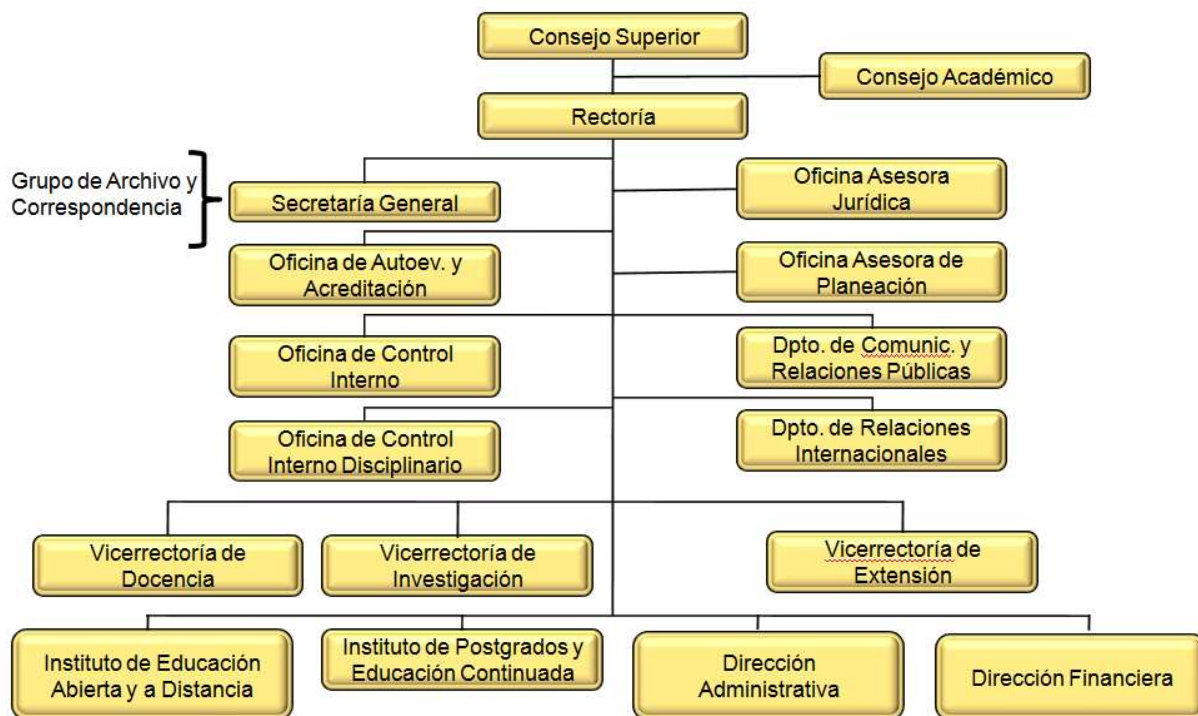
Consejo Superior

Consejo Académico

Rectoría

Grupo de Archivo y Correspondencia

Secretaría General

Oficina Asesora Jurídica

Oficina de Autoev. y Acreditación

Oficina Asesora de Planeación

Oficina de Control Interno

Dpto. de Comunic. y Relaciones Públicas

Oficina de Control Interno Disciplinario

Dpto. de Relaciones Internacionales

Vicerrectoría de Docencia

Vicerrectoría de Investigación

Vicerrectoría de Extensión

Instituto de Educación Abierta y a Distancia

Instituto de Postgrados y Educación Continuada

Dirección Administrativa

Dirección Financiera